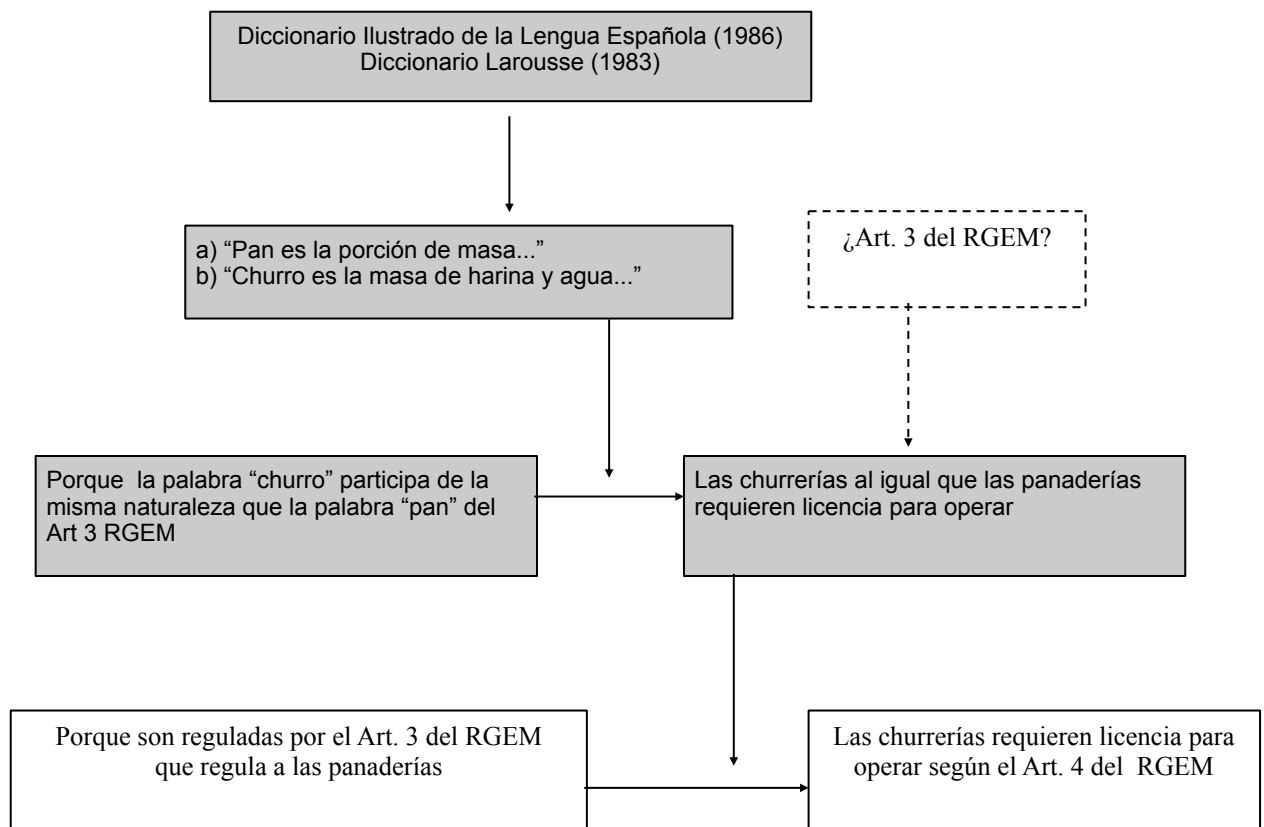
Diccionario Ilustrado de la Lengua Española (1986)
Diccionario Larousse (1983)

a) “Pan es la porción de masa...”
b) “Churro es la masa de harina y agua...”

¿Art. 3 del RGEM?

Porque la palabra “churro” participa de la misma naturaleza que la palabra "pan" del Art 3 RGEM

Las churrerías al igual que las panaderías requieren licencia para operar

Porque son reguladas por el Art. 3 del RGEM que regula a las panaderías

Las churrerías requieren licencia para operar según el Art. 4 del RGEM